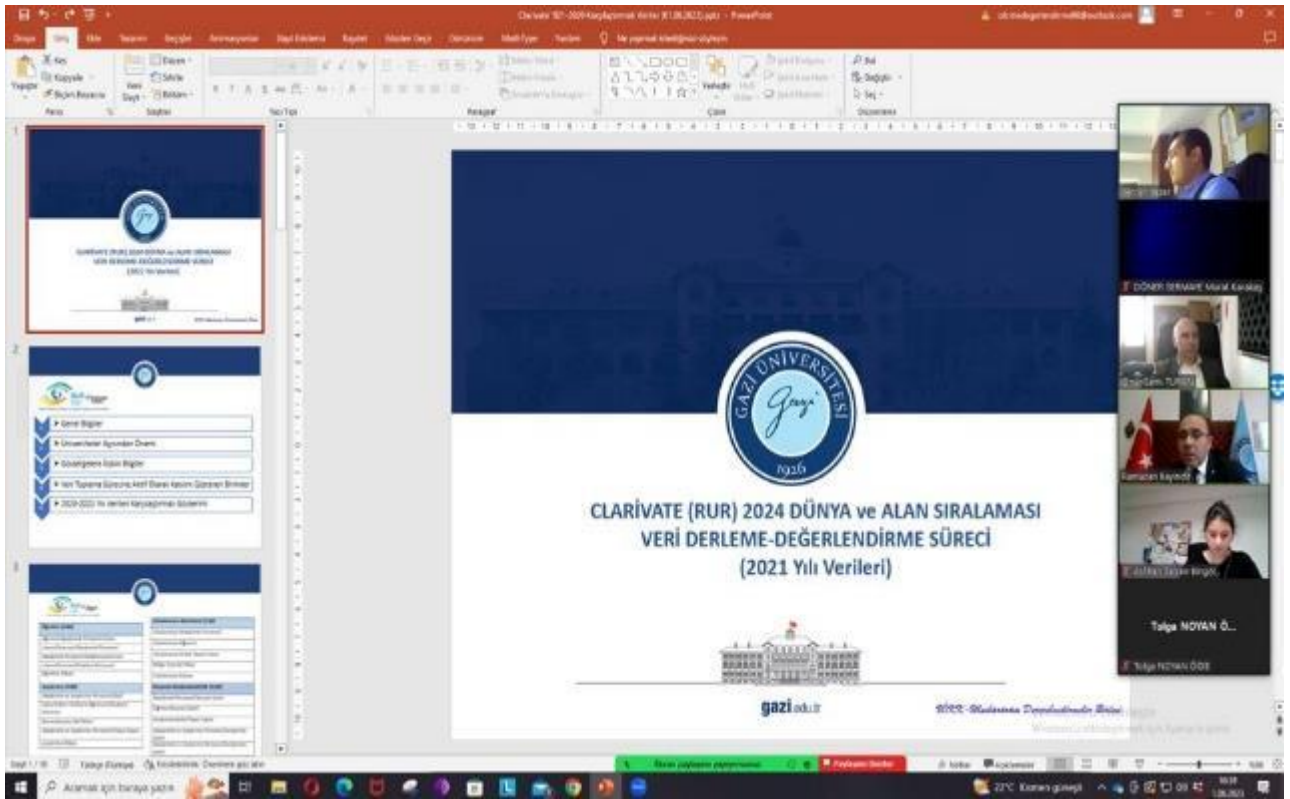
GAZİ ÜNİVERSİTESİ
1926

CLARİVATE (RUR) 2024 DÜNYA ve ALAN SIRALAMASI
VERİ DERLEME-DEĞERLENDİRME SÜRECİ
(2021 Yılı Verileri)

gazi.edu.tr

Genel Bilgiler
Üniversiteler Açısından Önemi
Göstergelere İlişkin Bilgiler
Veri Toplama Sürecine Aktif Olarak Katılım Gösteren Birimler
2020-2021 Yılı Verileri Karşılaştırması Gösterimi

DÖNER SERMAYE Murat Karakaş
Ramazan Kaymaz
Tolga NOYAN Ö...
Tolga NOYAN ÖDB

Dosya  Giriş  Ekle  Tasarım  Geçişler  Animasyonlar  Slayt Gösterisi  Kayıt  Gözden Geçir  Görünüm  Yardım
Kes
Kopyala
Biçim Boyacısı
Yapıştır
Yeni Slayt
Pano
Slaytlar
Yazı Tipi
Paragraf
Çizim
Düzenleme
Bul
Değiştir
Seç
Ekranı paylaşmayı durdur
Aramak için buraya yazın
22°C